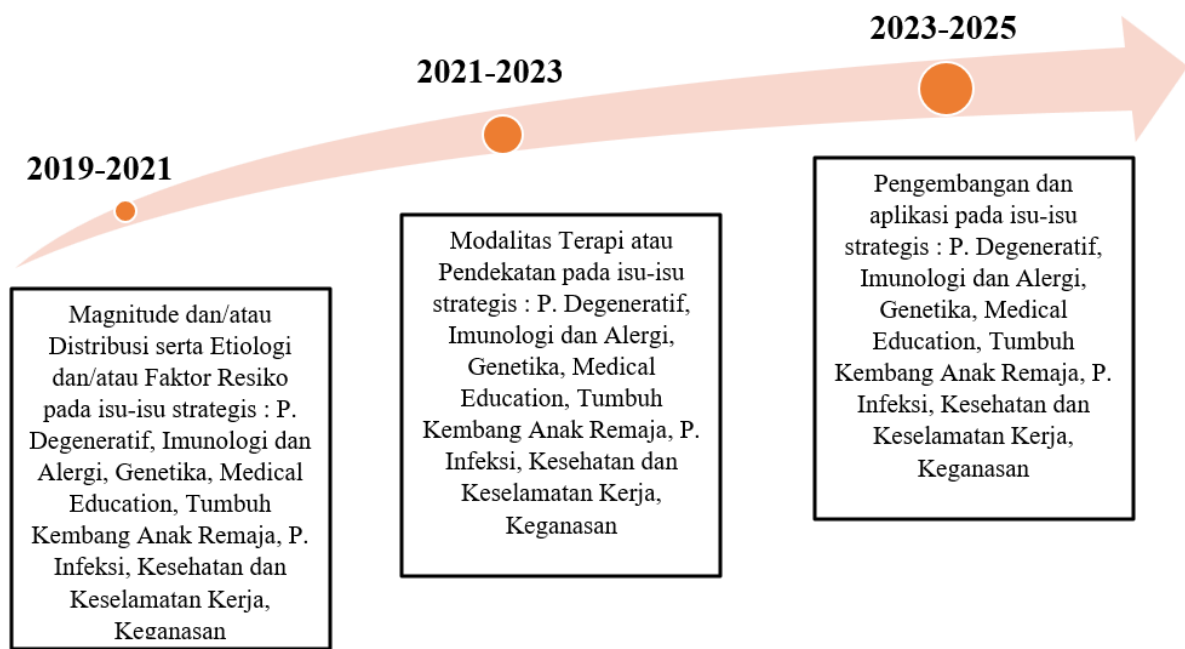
2019-2021

Magnitude dan/atau Distribusi serta Etiologi dan/atau Faktor Resiko pada isu-isu strategis : P. Degeneratif, Imunologi dan Alergi, Genetika, Medical Education, Tumbuh Kembang Anak Remaja, P. Infeksi, Kesehatan dan Keselamatan Kerja, Keganasan

2021-2023

Modalitas Terapi atau Pendekatan pada isu-isu strategis : P. Degeneratif, Imunologi dan Alergi, Genetika, Medical Education, Tumbuh Kembang Anak Remaja, P. Infeksi, Kesehatan dan Keselamatan Kerja, Keganasan

2023-2025

Pengembangan dan aplikasi pada isu-isu strategis : P. Degeneratif, Imunologi dan Alergi, Genetika, Medical Education, Tumbuh Kembang Anak Remaja, P. Infeksi, Kesehatan dan Keselamatan Kerja, Keganasan